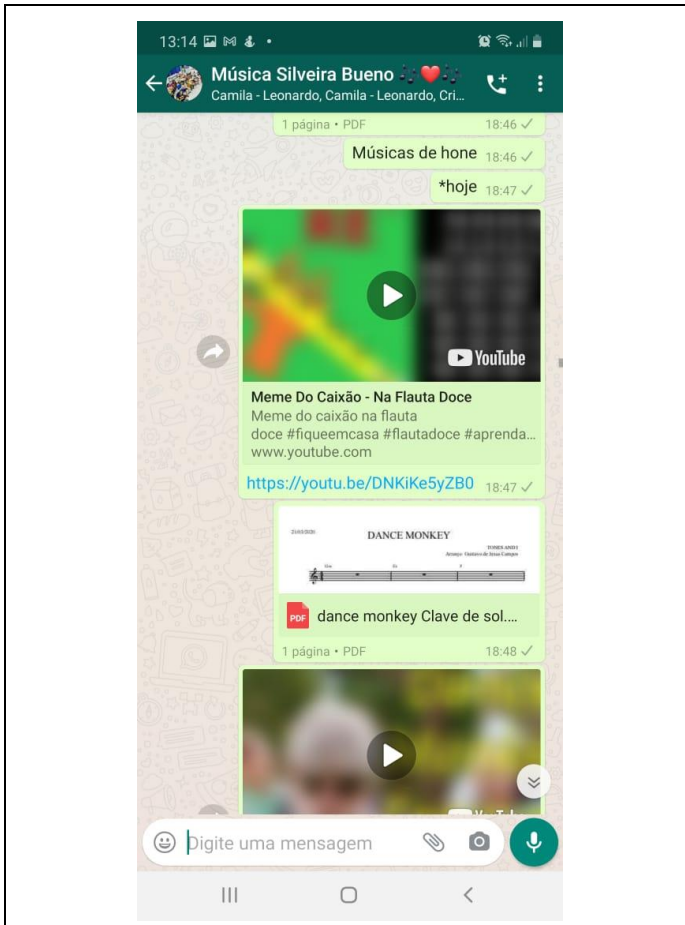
13:14

Música Silveira Bueno 🎶❤️🎶
Camila - Leonardo, Camila - Leonardo, Cri...

1 página • PDF 18:46 ✓

Músicas de hone 18:46 ✓

*hoje 18:47 ✓

YouTube

Meme Do Caixão - Na Flauta Doce
Meme do caixão na flauta doce #fiqueemcasa #flautadoce #aprenda...
www.youtube.com

https://youtu.be/DNKiKe5yZB0 18:47 ✓

DANCE MONKEY
TONES AND I

PDF dance monkey Clave de sol....

1 página • PDF 18:48 ✓

Digite uma mensagem